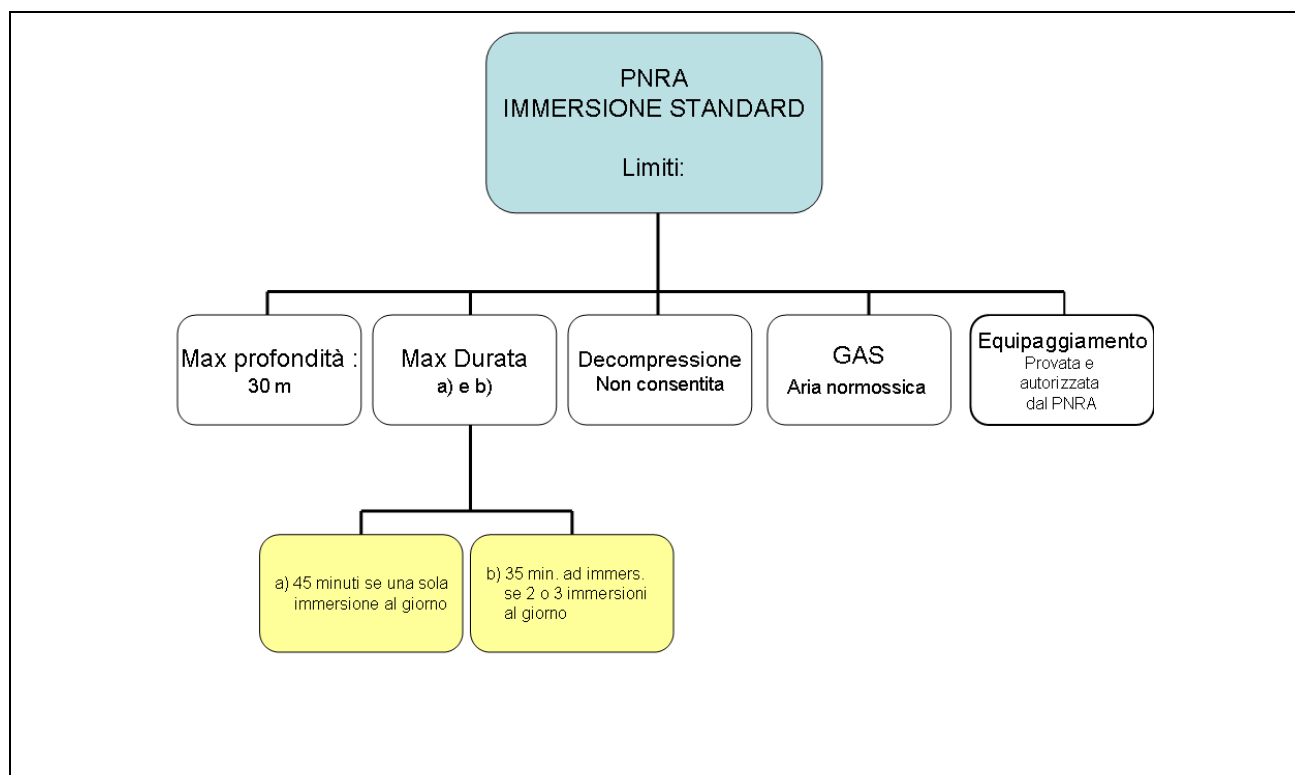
PNRA
IMMERSIONE STANDARD

Limiti:

Max profondità :
30 m

Max Durata
a) e b)

Decompressione
Non consentita

GAS
Aria normossica

Equipaggiamento
Provata e autorizzata dal PNRA

a) 45 minuti se una sola immersione al giorno

b) 35 min. ad immers. se 2 o 3 immersioni al giorno